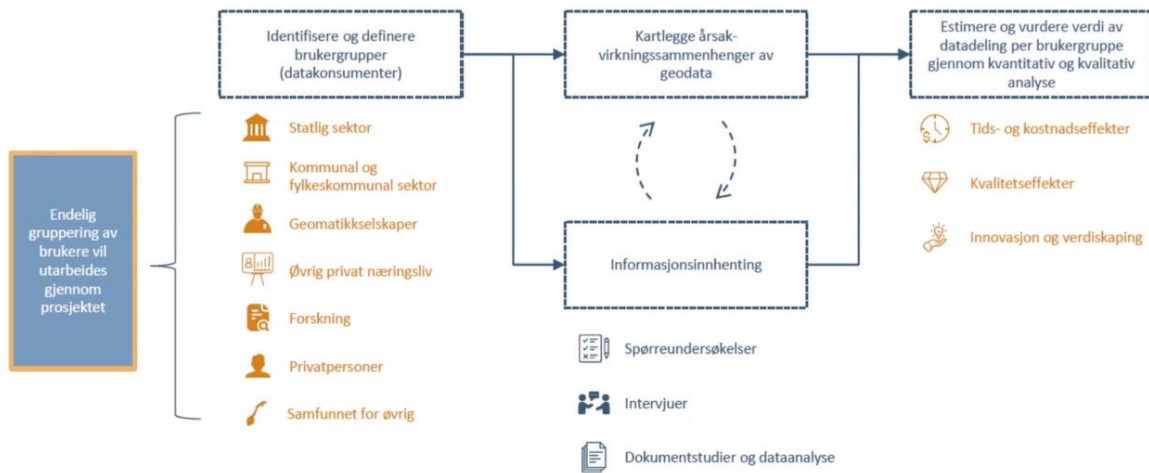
Identifisere og definere brukergrupper (datakonsumenter)

Kartlegge årsak-virkningssammenhenger av geodata

Estimere og vurdere verdi av datadeling per brukergruppe gjennom kvantitativ og kvalitativ analyse

Endelig gruppering av brukere vil utarbeides gjennom prosjektet

Statlig sektor

Kommunal og fylkeskommunal sektor

Geomatikkselskaper

Øvrig privat næringsliv

Forskning

Privatpersoner

Samfunnet for øvrig

Informasjonsinnhenting

Spørreundersøkelser

Intervjuer

Dokumentstudier og dataanalyse

Tids- og kostnadseffekter

Kvalitetseffekter

Innovasjon og verdiskaping